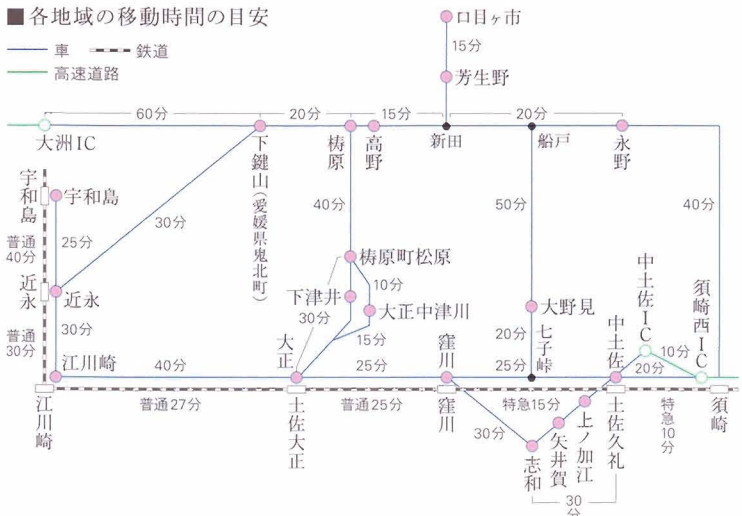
■各地域の移動時間の目安

車
鉄道
高速道路

口目ヶ市
15分
芳生野

大洲IC
60分
20分
15分
20分
下鍵山（愛媛県鬼北町）
梼原
高野
新田
船戸
永野

宇和島
宇和島
25分
30分
40分
50分
40分
普通40分
梼原町松原
近永
近永
10分
下津井
大正中津川
大野見
30分
中土佐IC
須崎西IC
普通30分
15分
大正
七子峠
中土佐
江川崎
40分
25分
窪川
25分
20分
10分
20分

江川崎
普通27分
土佐大正
普通25分
窪川
特急15分
上ノ加江
土佐久礼
特急10分
須崎
30分
矢井賀
志和
30分